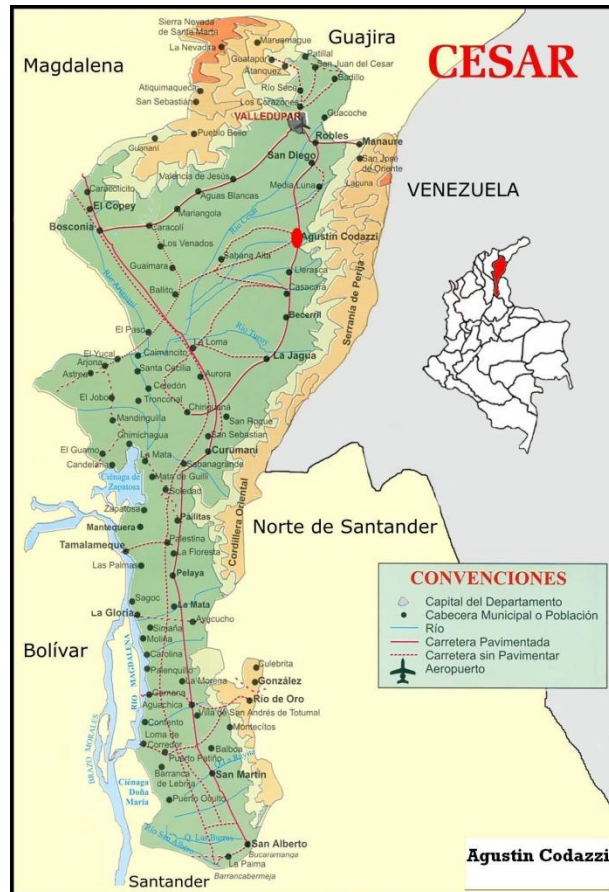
CESAR

Magdalena

Guajira

Sierra Nevada de Santa Marta

La Nevada

Marquetalia

Patillal

Guatapurí

San Juan del Cesar

Atanquez

Badillo

Atiquimaqueca

Río Seco

San Sebastián

Los Corazones

VALLEDUPAR

Guacoche

Pueblo Bello

Robles

Manaure

Guanani

San Diego

San José de Oriente

Valencia de Jesús

Media Luna

Lapuna

Caracolicito

Aguas Blancas

VENEZUELA

El Copey

Mariangola

Bosconia

Caracolí

Los Venados

Agustín Codazzi

Guaimara

Sabana Alta

Llerasca

Ballito

Casacará

Serranía de Perijá

Becerril

El Paso

La Loma

El Yucal

Caimancito

La Jagua

Arjona

Astrea

Santa Cecilia

Aurora

El Jobo

Ceredón

Tronconal

Mandinguilla

Chimichagua

Chiriguaná

San Roque

San Sebastián

El Guamo

Candelaria

La Mata

Curumaní

Ciénaga de Zapatosa

Sabanagrande

Mata de Guilli

Soledad

Zapatosa

Pailitas

Mantequera

Cordillera Oriental

Norte de Santander

Palestina

Tamalameque

La Floresta

Las Palmas

Pelaya

CONVENCIONES

Capital del Departamento

Cabecera Municipal o Población

Río

Carretera Pavimentada

Carretera sin Pavimentar

Aeropuerto

Sagoc

La Mata

La Gloria

Ayacucho

Simaña

Molina

Bolívar

Carolina

RIO MAGDALENA

Palenquillo

Gulebrita

La Morena

González

Gamarra

Aguachica

Río de Oro

Villa de San Andrés de Totumal

Contento

Montecitos

Loma de Corredor

BRAZO MORALES

Balboa

Puerto Patiño

Barranca de Lebrija

San Martín

Ciénaga Doña María

Puerto Oculto

San Alberto

Bucaramanga

La Palma

Santander

Barrancabermeja

Agustin Codazzi